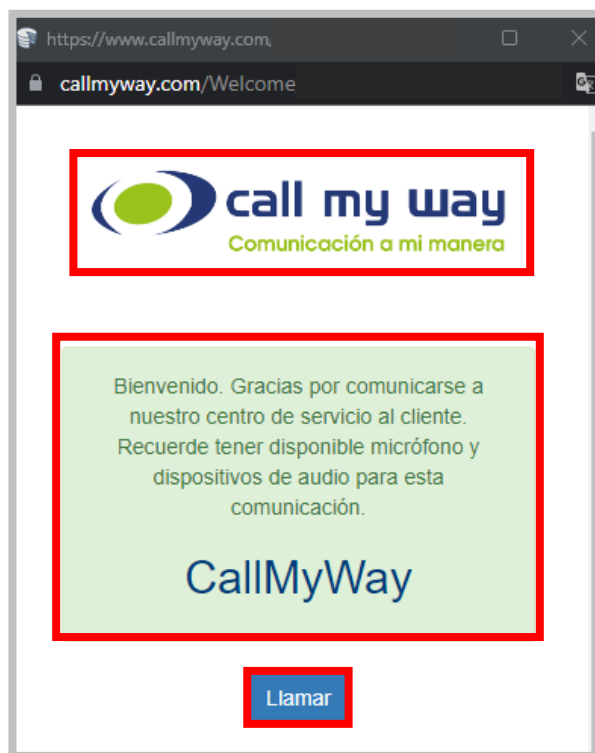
https://www.callmyway.com/

callmyway.com/Welcome

call my way
Comunicación a mi manera

Bienvenido. Gracias por comunicarse a nuestro centro de servicio al cliente. Recuerde tener disponible micrófono y dispositivos de audio para esta comunicación.

CallMyWay

Llamar